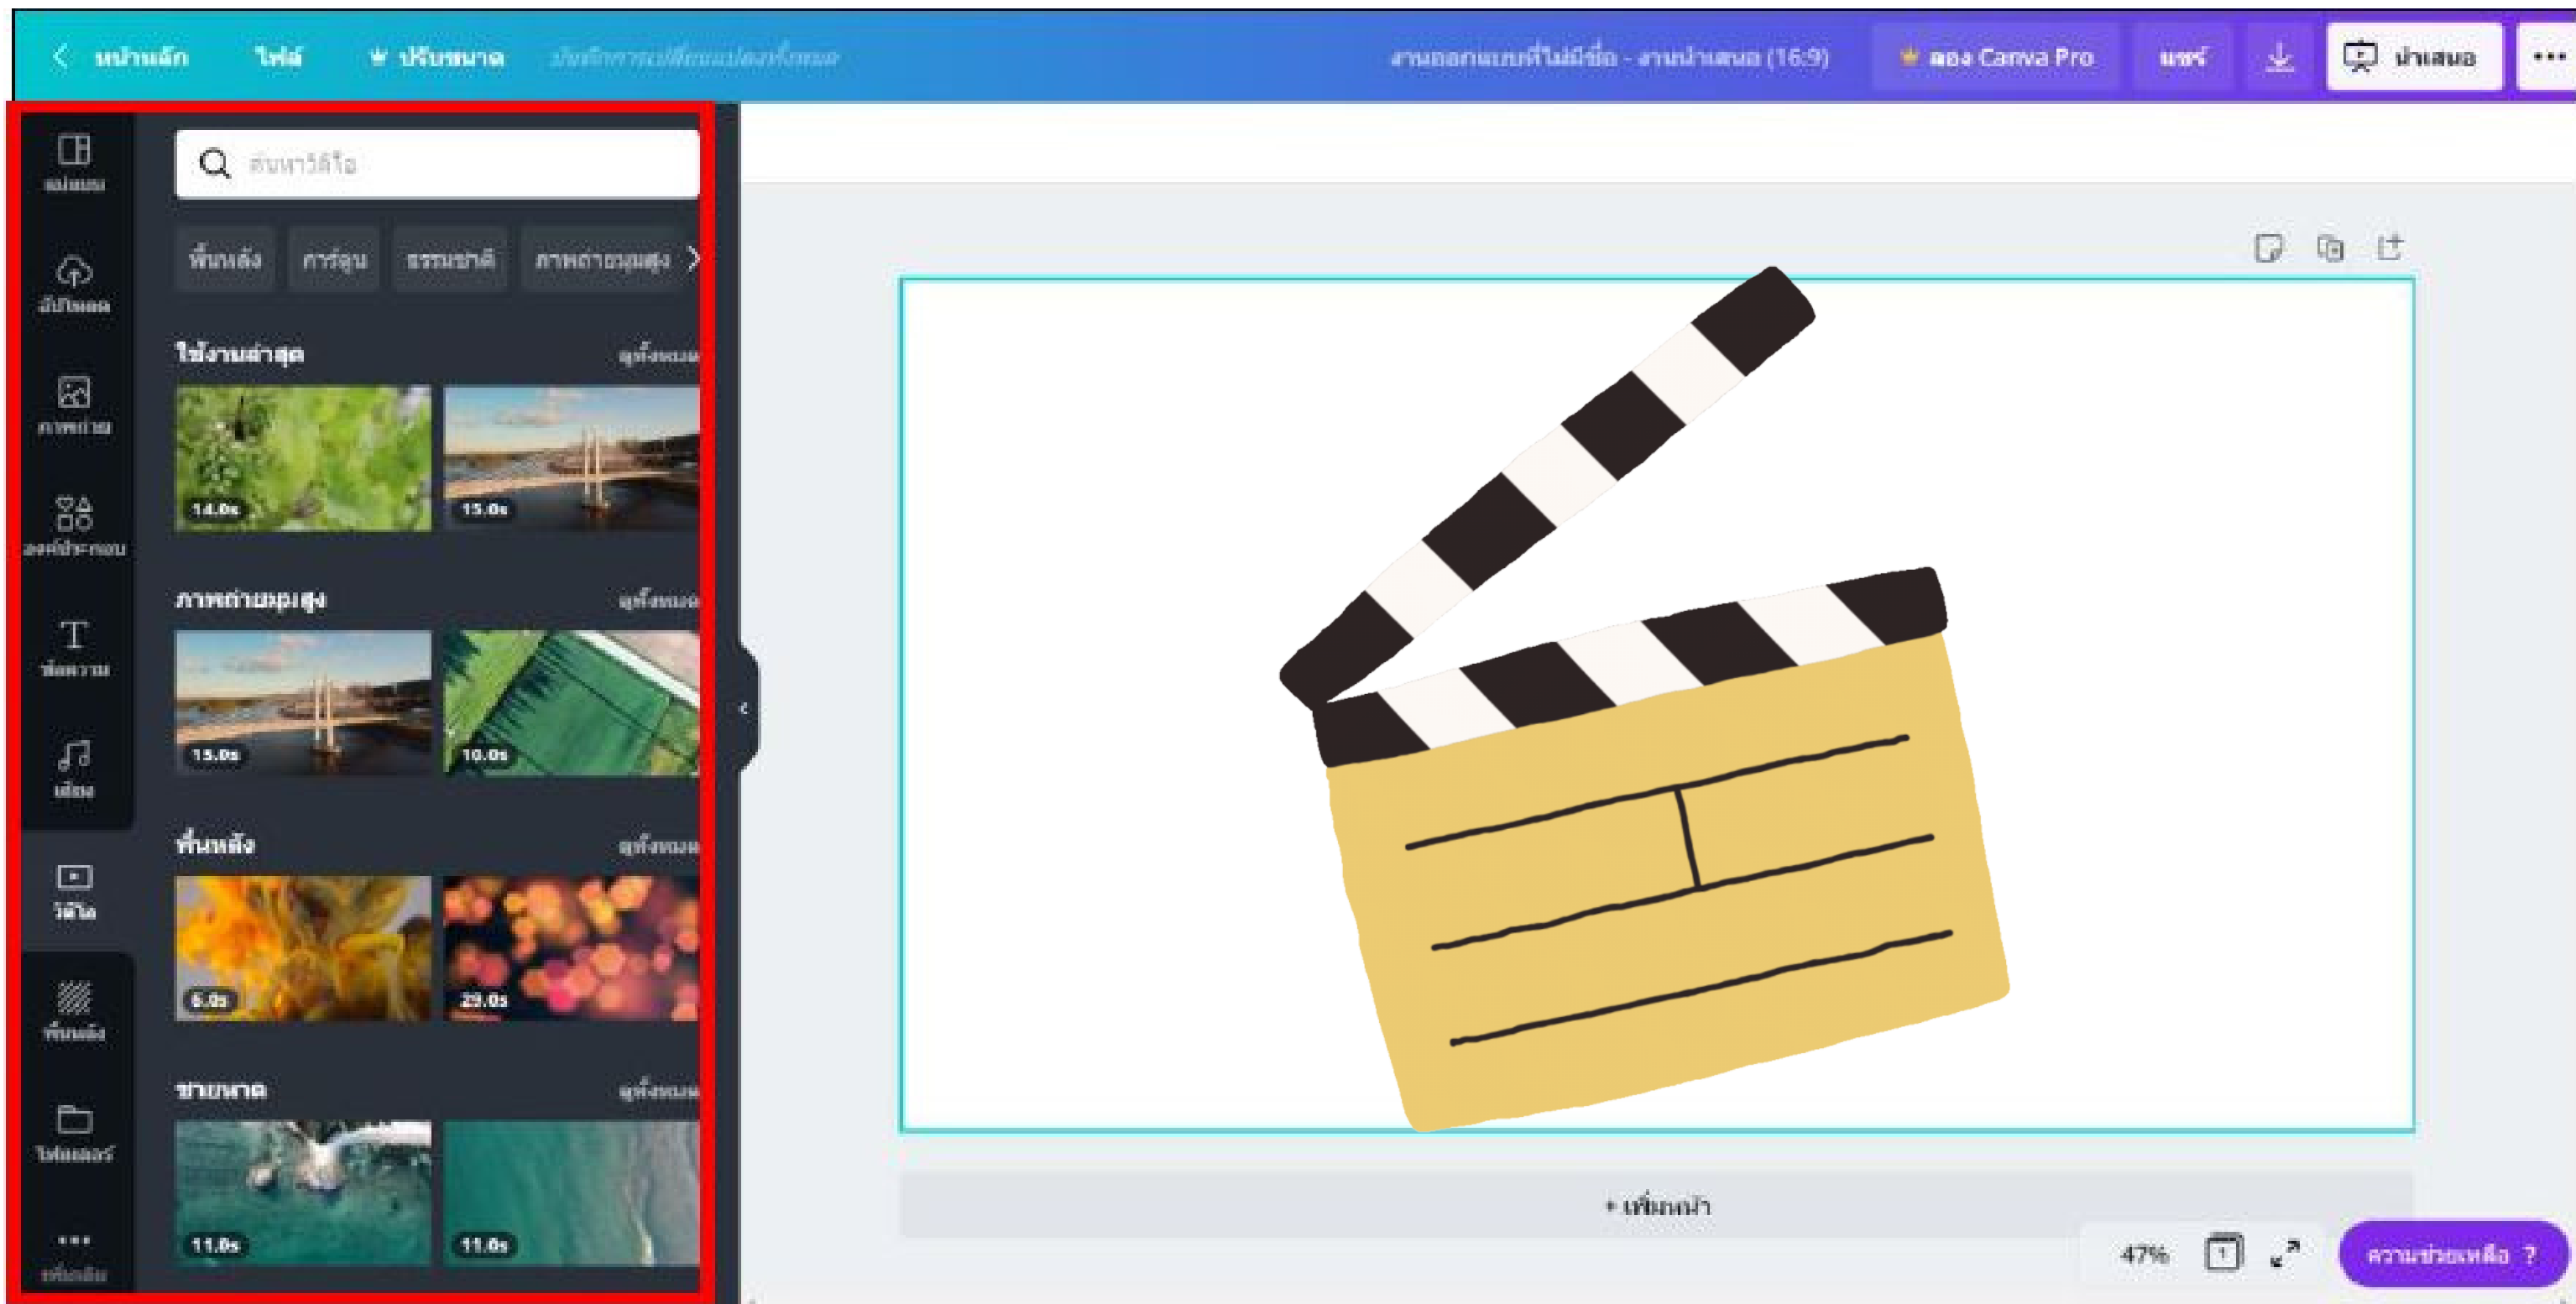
< หน้าหลัก ไฟล์ ปรับขนาด บันทึกการเปลี่ยนแปลงทั้งหมด

งานออกแบบที่ไม่มีชื่อ - งานนำเสนอ (16:9) ลอง Canva Pro แชร์ นำเสนอ ...

เทมเพลต
อัปโหลด
ภาพถ่าย
องค์ประกอบ
ข้อความ
เสียง
วิดีโอ
พื้นหลัง
โฟลเดอร์
เพิ่มเติม

ค้นหาวิดีโอ

พื้นหลัง การ์ตูน ธรรมชาติ ภาพถ่ายมุมสูง

ใช้งานล่าสุด ดูทั้งหมด
14.0s 15.0s

ภาพถ่ายมุมสูง ดูทั้งหมด
15.0s 10.0s

พื้นหลัง ดูทั้งหมด
6.0s 29.0s

ชายหาด ดูทั้งหมด
11.0s 11.0s

+ เพิ่มหน้า

47% 1

ความช่วยเหลือ ?